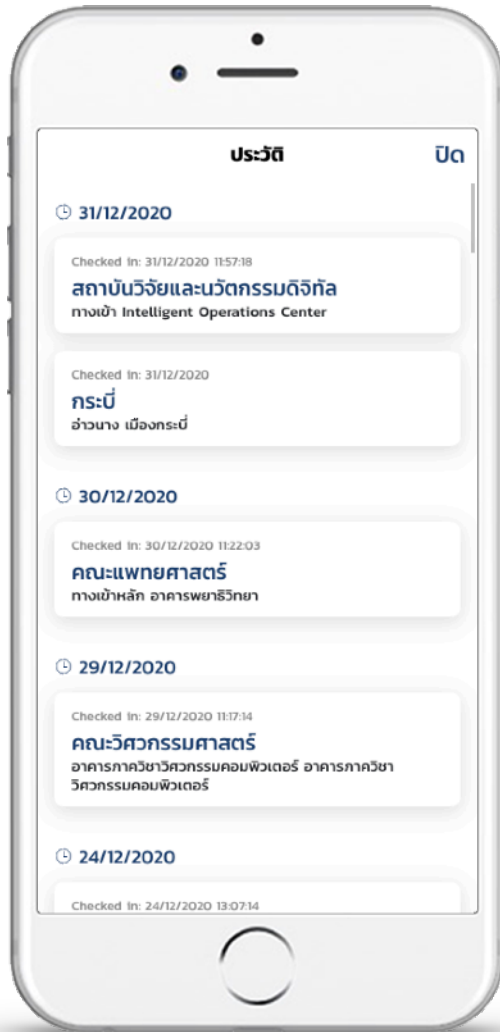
ประวัติ

ปิด

31/12/2020

Checked In: 31/12/2020 11:57:18

สถาบันวิจัยและนวัตกรรมดิจิทัล

ทางเข้า Intelligent Operations Center

Checked In: 31/12/2020

กระบี่

อ่าวนาง เมืองกระบี่

30/12/2020

Checked In: 30/12/2020 11:22:03

คณะแพทยศาสตร์

ทางเข้าหลัก อาคารพยาธิวิทยา

29/12/2020

Checked In: 29/12/2020 11:17:14

คณะวิศวกรรมศาสตร์

อาคารภาควิชาวิศวกรรมคอมพิวเตอร์ อาคารภาควิชา วิศวกรรมคอมพิวเตอร์

24/12/2020

Checked In: 24/12/2020 13:07:14